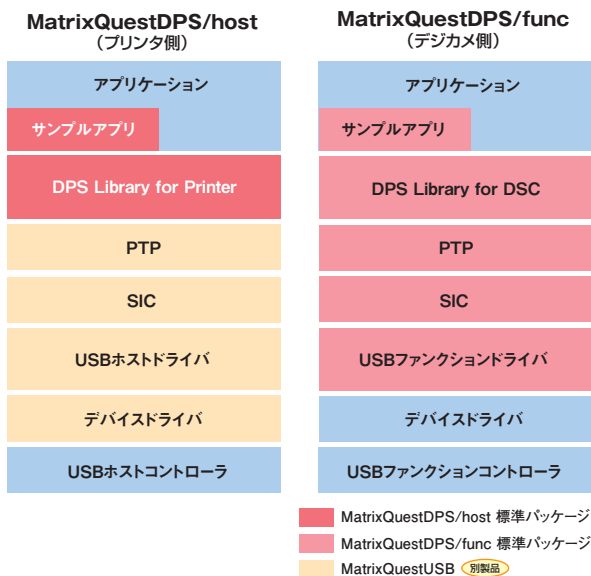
MatrixQuestDPS/host
（プリンタ側）

アプリケーション

サンプルアプリ

DPS Library for Printer

PTP

SIC

USBホストドライバ

デバイスドライバ

USBホストコントローラ

MatrixQuestDPS/func
（デジカメ側）

アプリケーション

サンプルアプリ

DPS Library for DSC

PTP

SIC

USBファンクションドライバ

デバイスドライバ

USBファンクションコントローラ

MatrixQuestDPS/host 標準パッケージ

MatrixQuestDPS/func 標準パッケージ

MatrixQuestUSB 別製品